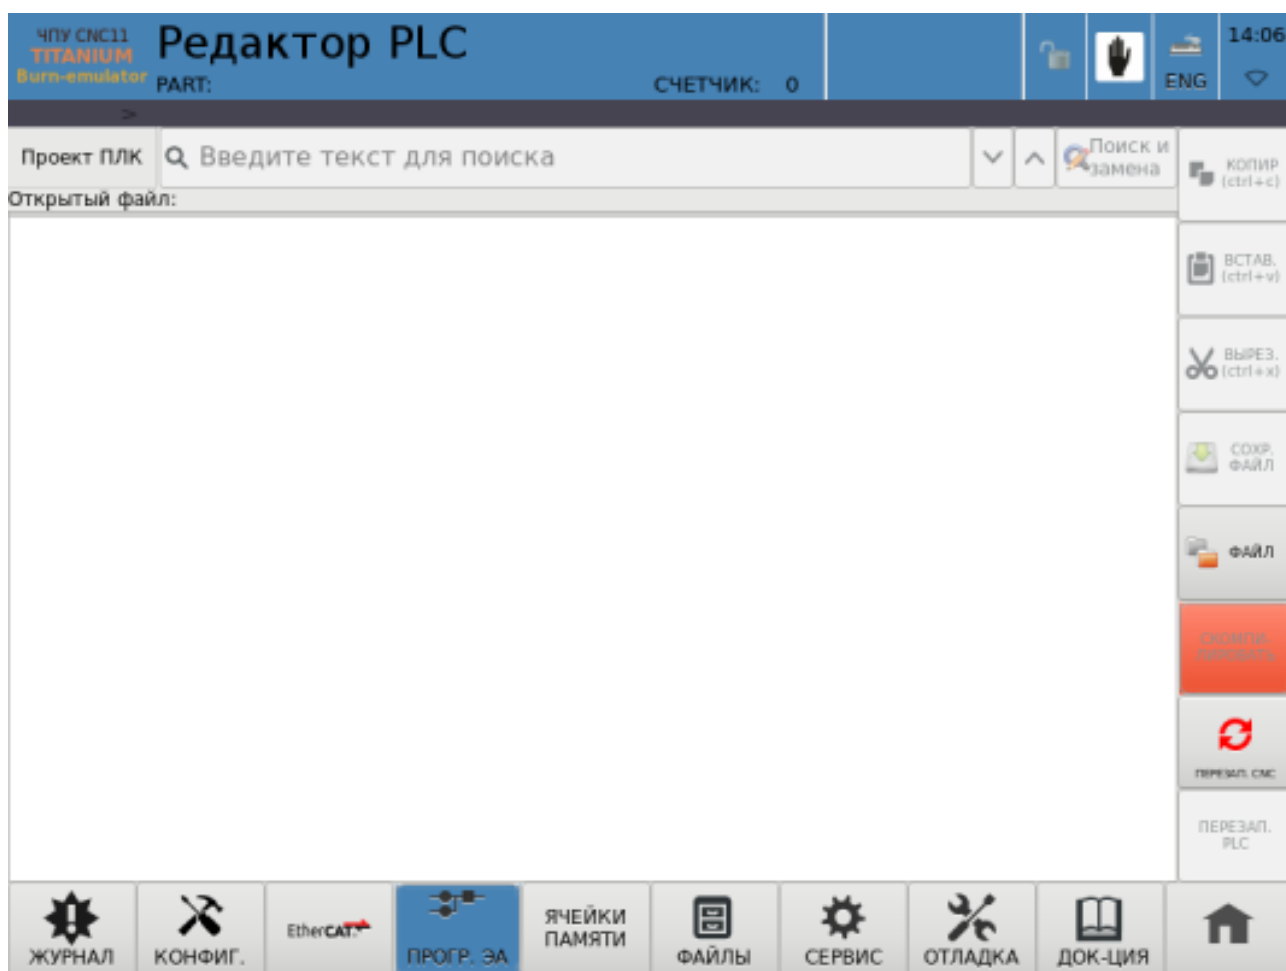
ЧПУ CNC11
TITANIUM
Burn-emulator
Редактор PLC
PART:
СЧЕТЧИК: 0
ENG
14:06

Проект ПЛК
Введите текст для поиска
Поиск и замена
Открытый файл:

КОПИР (ctrl+c)
ВСТАВ. (ctrl+v)
ВЫРЕЗ. (ctrl+x)
СОХР. ФАЙЛ
ФАЙЛ
СКОМПИЛИРОВАТЬ
ПЕРЕЗАП. CNC
ПЕРЕЗАП. PLC

ЖУРНАЛ
КОНФИГ.
EtherCAT
ПРОГР. ЭА
ЯЧЕЙКИ ПАМЯТИ
ФАЙЛЫ
СЕРВИС
ОТЛАДКА
ДОК-ЦИЯ